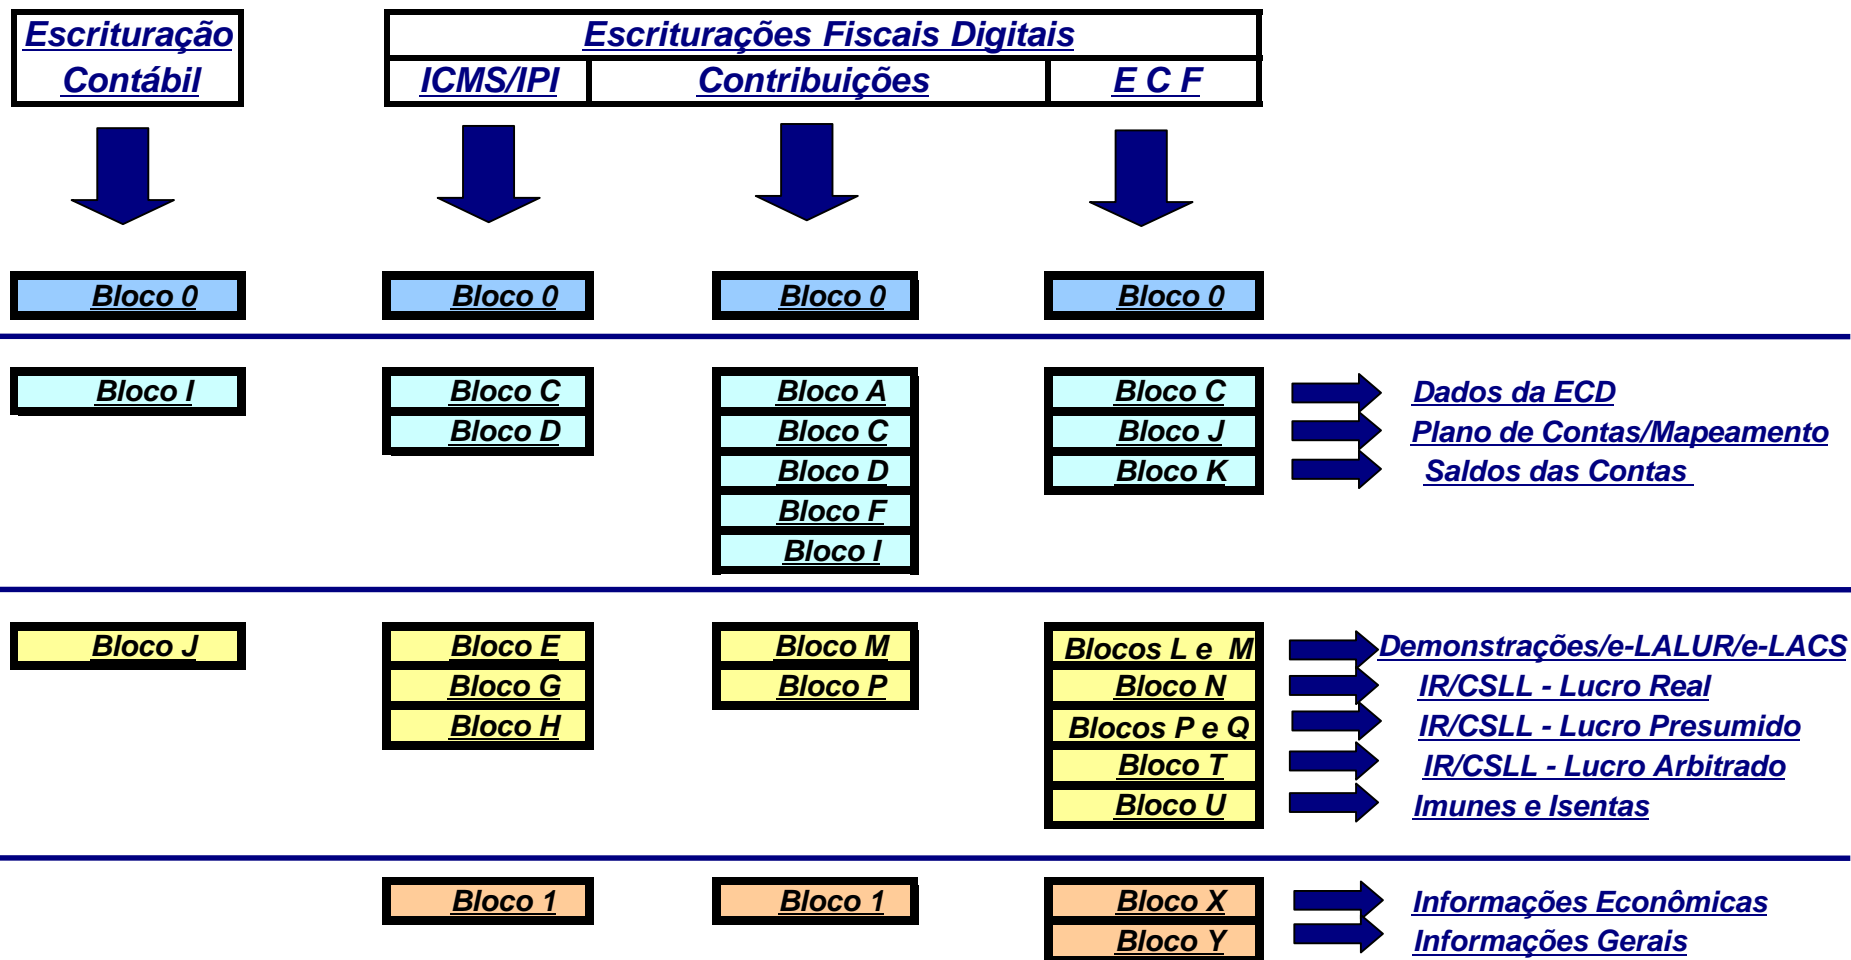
Escrituração Contábil

Escriturações Fiscais Digitais

| ICMS/IPI | Contribuições | E C F |
|---|---|---|

Bloco 0
Bloco 0
Bloco 0
Bloco 0

Bloco I

Bloco C
Bloco D

Bloco A
Bloco C
Bloco D
Bloco F
Bloco I

Bloco C
Bloco J
Bloco K

Dados da ECD
Plano de Contas/Mapeamento
Saldos das Contas

Bloco J

Bloco E
Bloco G
Bloco H

Bloco M
Bloco P

Blocos L e M
Bloco N
Blocos P e Q
Bloco T
Bloco U

Demonstrações/e-LALUR/e-LACS
IR/CSLL - Lucro Real
IR/CSLL - Lucro Presumido
IR/CSLL - Lucro Arbitrado
Imunes e Isentas

Bloco 1
Bloco 1

Bloco X
Bloco Y

Informações Econômicas
Informações Gerais